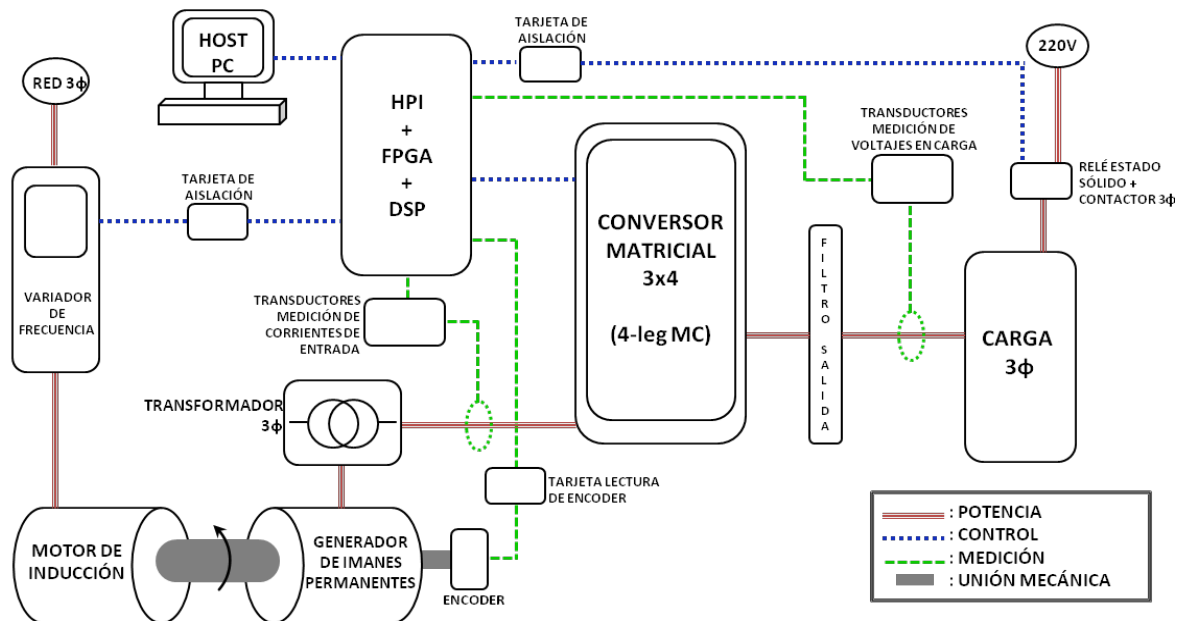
HOST PC

TARJETA DE AISLACIÓN

220V

RED 3ϕ

HPI + FPGA + DSP

TRANSDUCTORES MEDICIÓN DE VOLTAJES EN CARGA

RELÉ ESTADO SÓLIDO + CONTACTOR 3ϕ

TARJETA DE AISLACIÓN

VARIADOR DE FRECUENCIA

CONVERSOR MATRICIAL 3x4

(4-leg MC)

FILTRO SALIDA

CARGA 3ϕ

TRANSDUCTORES MEDICIÓN DE CORRIENTES DE ENTRADA

TRANSFORMADOR 3ϕ

TARJETA LECTURA DE ENCODER

MOTOR DE INDUCCIÓN

GENERADOR DE IMANES PERMANENTES

ENCODER

: POTENCIA
: CONTROL
: MEDICIÓN
: UNIÓN MECÁNICA